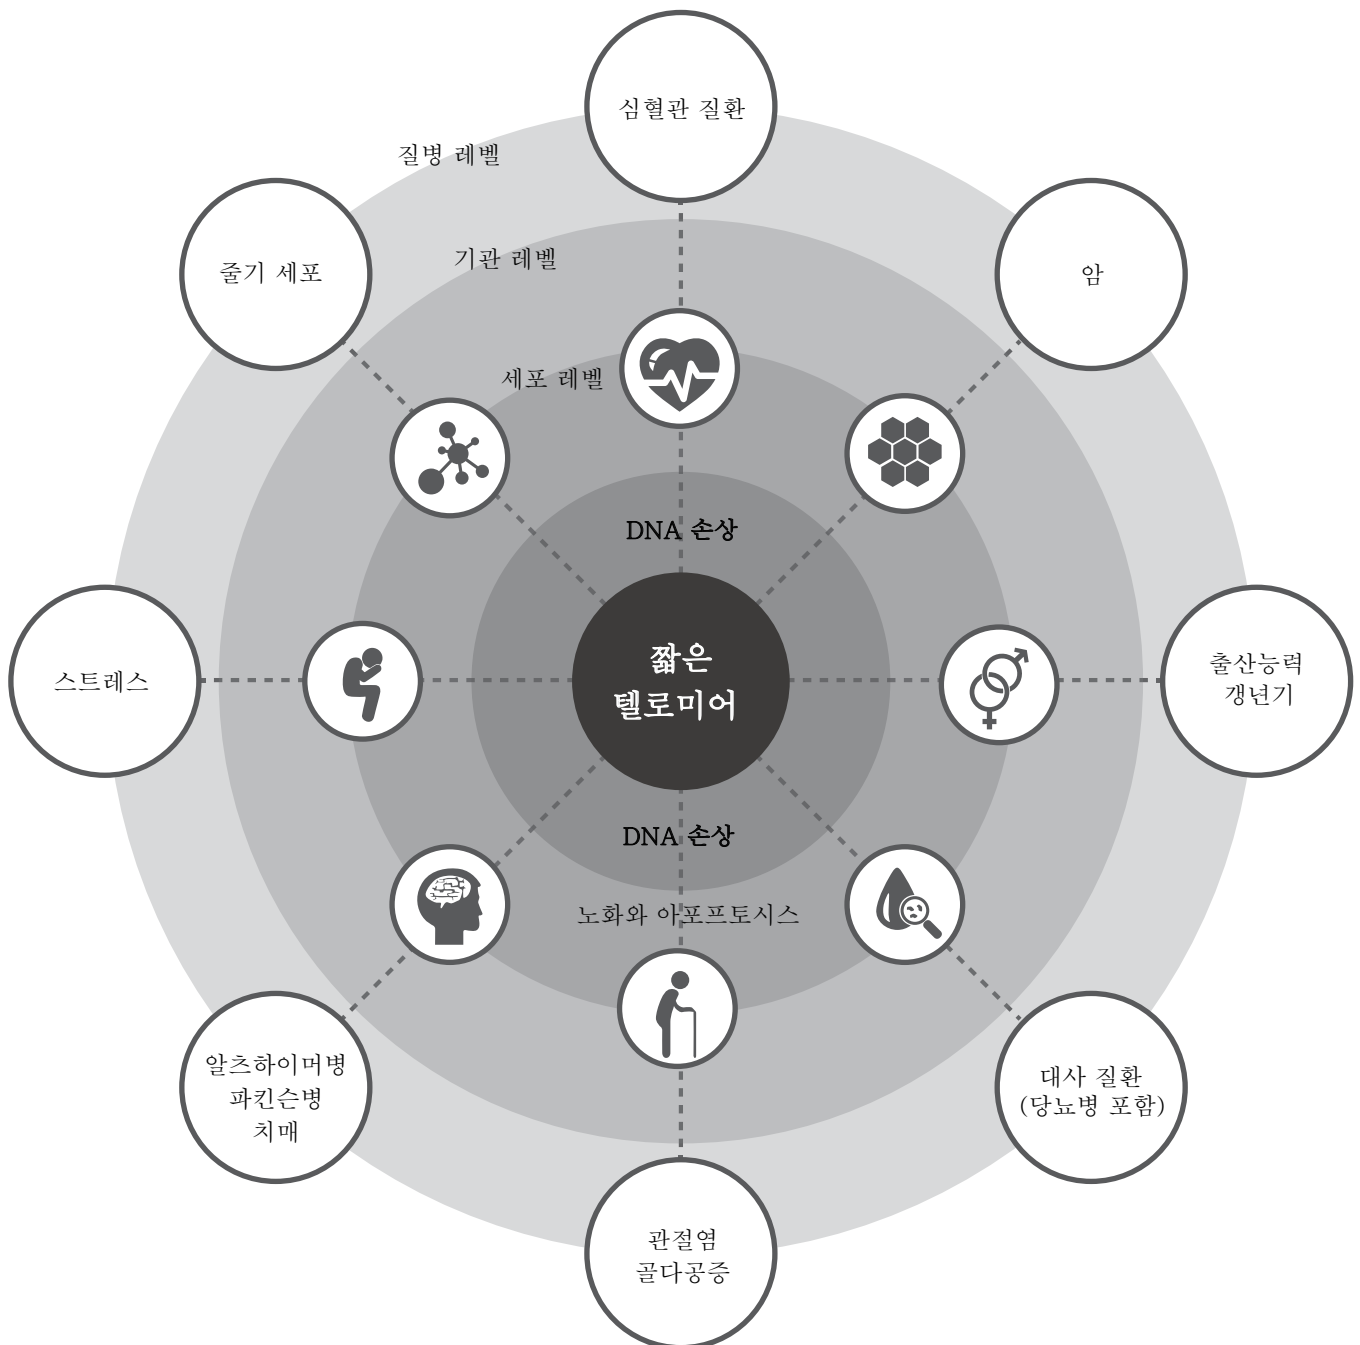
심혈관 질환

질병 레벨

줄기 세포

기관 레벨

암

세포 레벨

DNA 손상

짧은 텔로미어

스트레스

출산능력 갱년기

DNA 손상

노화와 아포프토시스

알츠하이머병 파킨슨병 치매

대사 질환 (당뇨병 포함)

관절염 골다공증